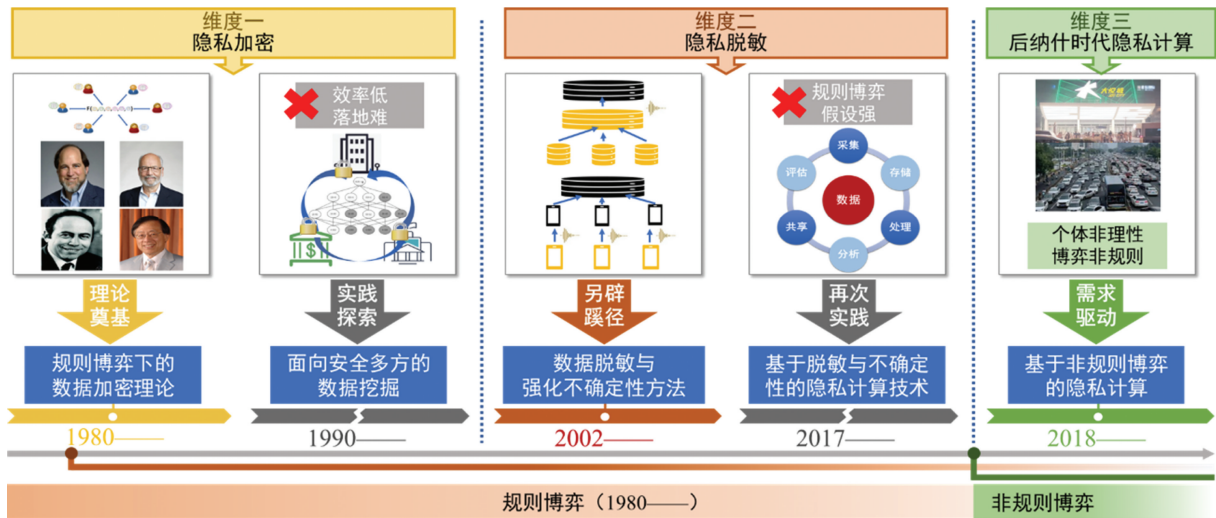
维度一
隐私加密

维度二
隐私脱敏

维度三
后纳什时代隐私计算

效率低
落地难

规则博弈
假设强

采集
存储
处理
分析
共享
评估
数据

个体非理性
博弈非规则

理论
奠基

实践
探索

另辟
蹊径

再次
实践

需求
驱动

规则博弈下的
数据加密理论

面向安全多方的
数据挖掘

数据脱敏与
强化不确定性方法

基于脱敏与不确定
性的隐私计算技术

基于非规则博弈
的隐私计算

1980——

1990——

2002——

2017——

2018——

规则博弈（1980——）

非规则博弈